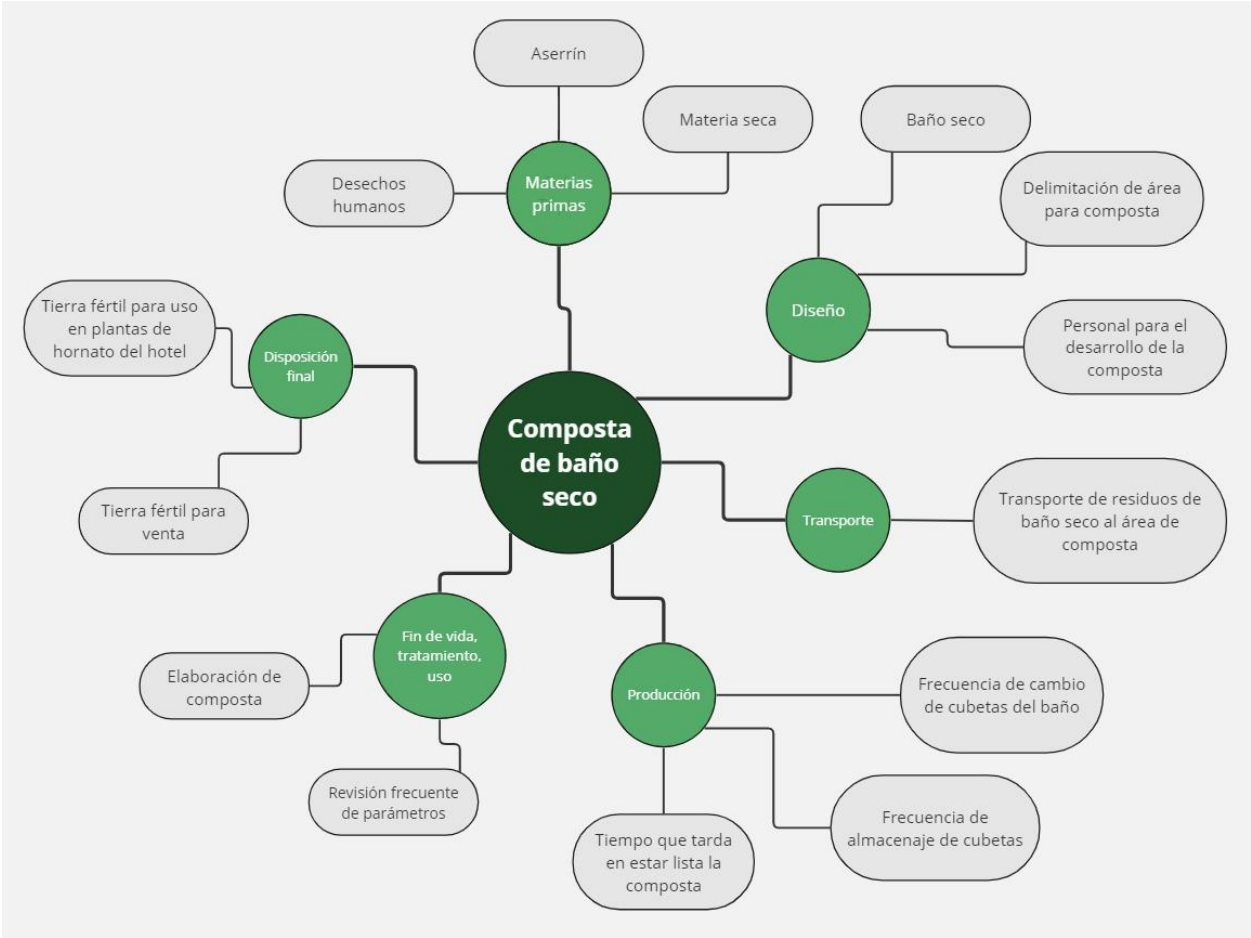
Composta de baño seco

Materias primas

Aserrín

Materia seca

Desechos humanos

Diseño

Baño seco

Delimitación de área para composta

Personal para el desarrollo de la composta

Transporte

Transporte de residuos de baño seco al área de composta

Producción

Frecuencia de cambio de cubetas del baño

Frecuencia de almacenaje de cubetas

Tiempo que tarda en estar lista la composta

Fin de vida, tratamiento, uso

Elaboración de composta

Revisión frecuente de parámetros

Disposición final

Tierra fértil para uso en plantas de hornato del hotel

Tierra fértil para venta